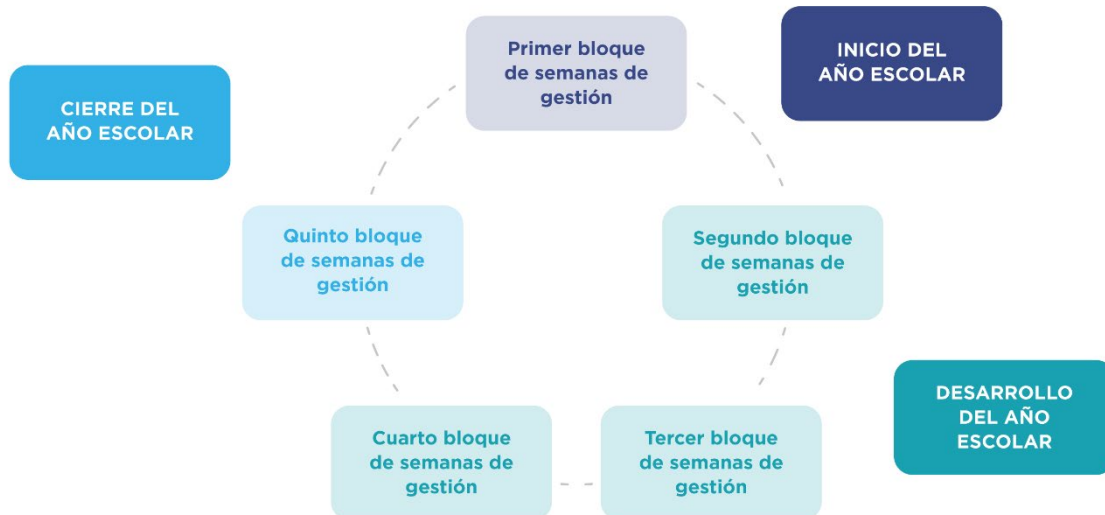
Primer bloque de semanas de gestión

INICIO DEL AÑO ESCOLAR

CIERRE DEL AÑO ESCOLAR

Quinto bloque de semanas de gestión

Segundo bloque de semanas de gestión

DESARROLLO DEL AÑO ESCOLAR

Cuarto bloque de semanas de gestión

Tercer bloque de semanas de gestión